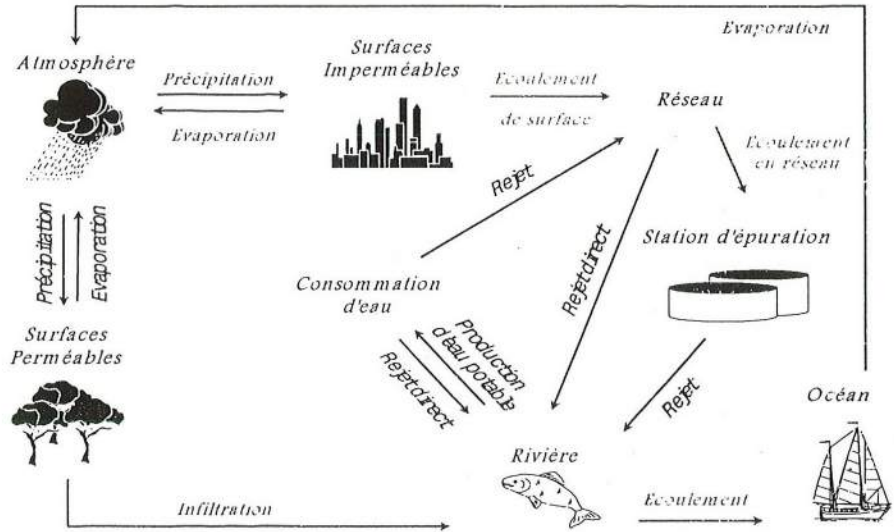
Evaporation

Atmosphère

Précipitation

Evaporation

Surfaces Imperméables

Ecoulement de surface

Réseau

Ecoulement en réseau

Précipitation

Evaporation

Rejet

Station d'épuration

Consommation d'eau

Rejet direct

Production d'eau potable

Rejet direct

Surfaces Perméables

Rejet

Océan

Rivière

Infiltration

Ecoulement